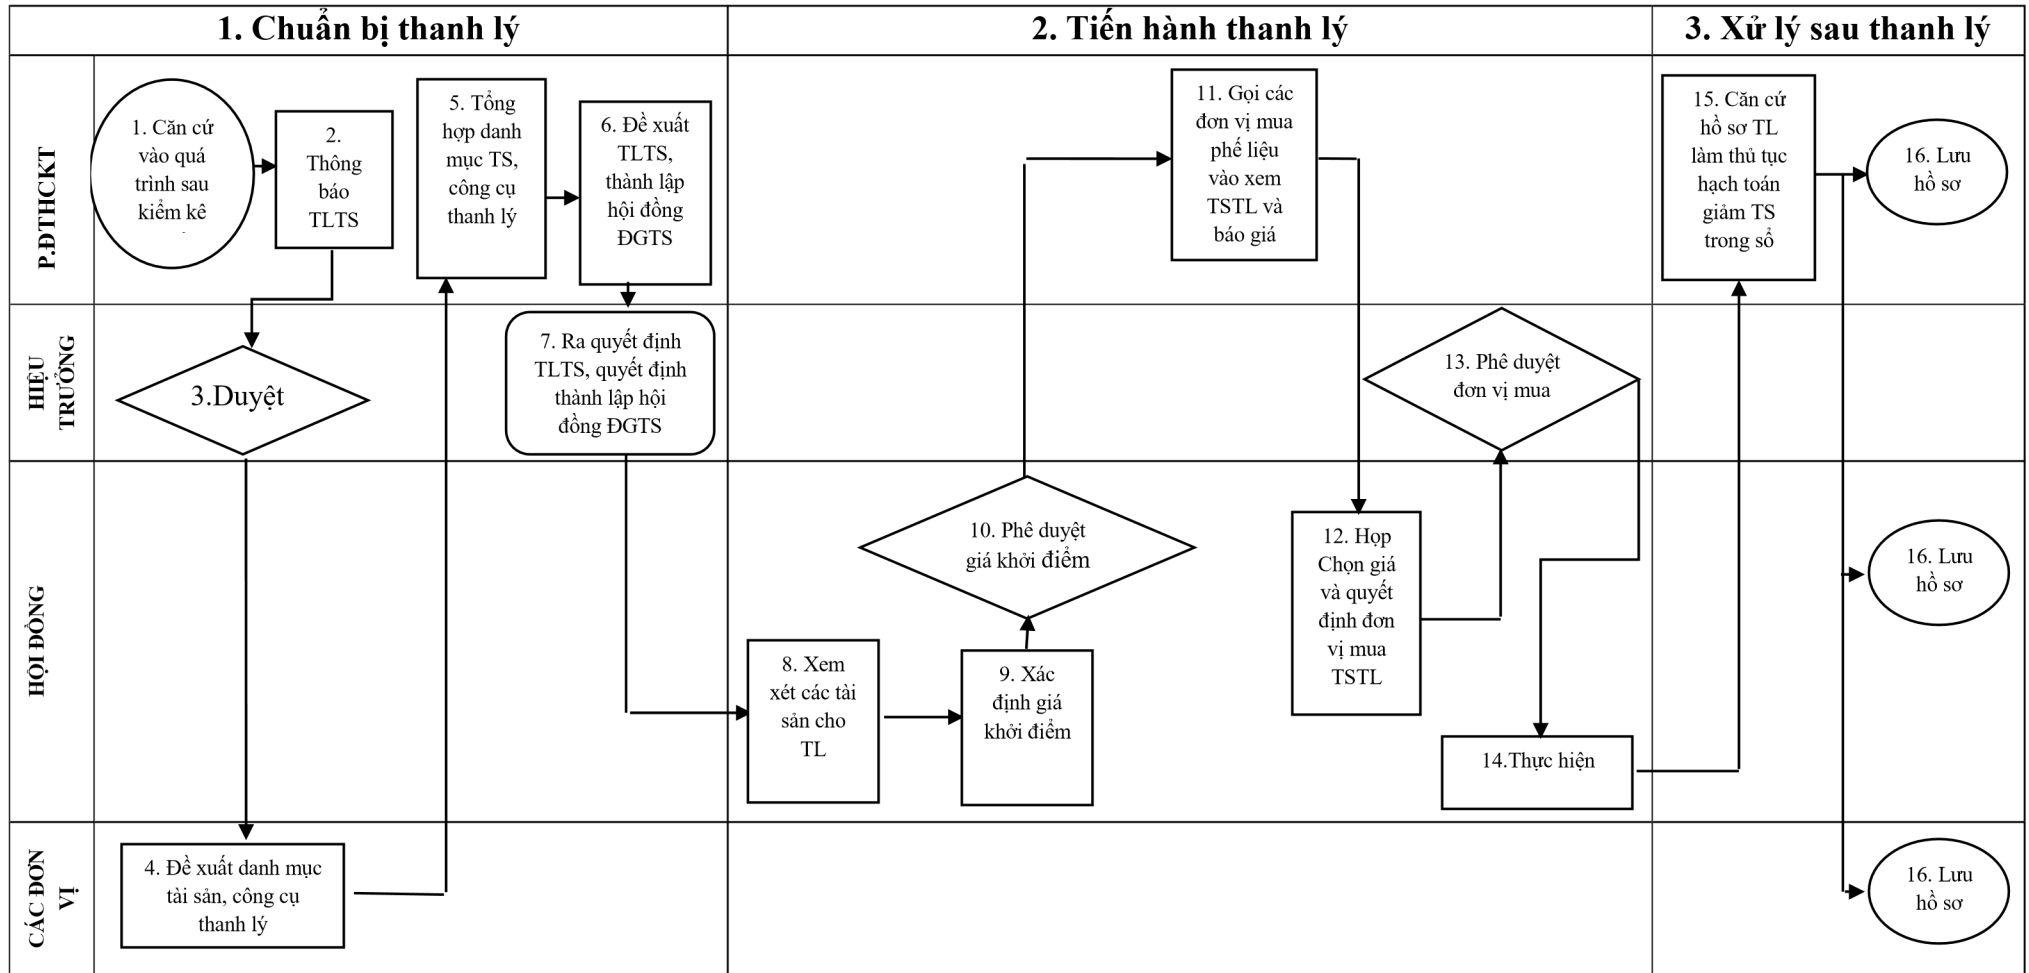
1. Chuẩn bị thanh lý

2. Tiến hành thanh lý

3. Xử lý sau thanh lý

P.ĐTHCKT

HIỆU TRƯỞNG

HỘI ĐỒNG

CÁC ĐƠN VỊ

1. Căn cứ vào quá trình sau kiểm kê

2. Thông báo TLTS

3.Duyệt

4. Đề xuất danh mục tài sản, công cụ thanh lý

5. Tổng hợp danh mục TS, công cụ thanh lý

6. Đề xuất TLTS, thành lập hội đồng ĐGTS

7. Ra quyết định TLTS, quyết định thành lập hội đồng ĐGTS

8. Xem xét các tài sản cho TL

9. Xác định giá khởi điểm

10. Phê duyệt giá khởi điểm

11. Gọi các đơn vị mua phế liệu vào xem TSTL và báo giá

12. Họp Chọn giá và quyết định đơn vị mua TSTL

13. Phê duyệt đơn vị mua

14.Thực hiện

15. Căn cứ hồ sơ TL làm thủ tục hạch toán giảm TS trong sổ

16. Lưu hồ sơ

16. Lưu hồ sơ

16. Lưu hồ sơ